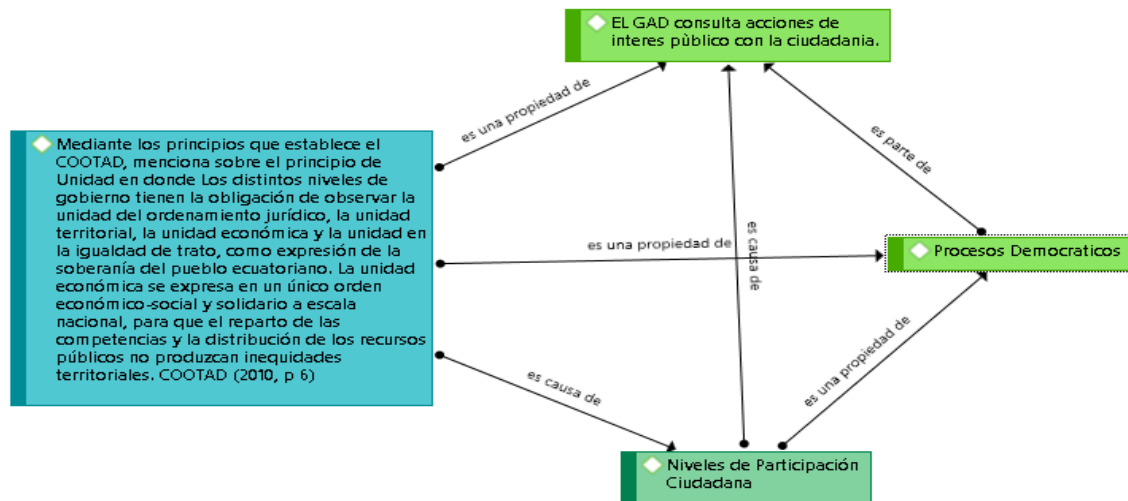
EL GAD consulta acciones de interes pùblico con la ciudadania.

Mediante los principios que establece el COOTAD, menciona sobre el principio de Unidad en donde Los distintos niveles de gobierno tienen la obligación de observar la unidad del ordenamiento jurídico, la unidad territorial, la unidad económica y la unidad en la igualdad de trato, como expresión de la soberanía del pueblo ecuatoriano. La unidad económica se expresa en un único orden económico-social y solidario a escala nacional, para que el reparto de las competencias y la distribución de los recursos públicos no produzcan inequidades territoriales. COOTAD (2010, p 6)

Procesos Democraticos

Niveles de Participación Ciudadana

es una propiedad de

es parte de

es una propiedad de

es causa de

es causa de

es una propiedad de